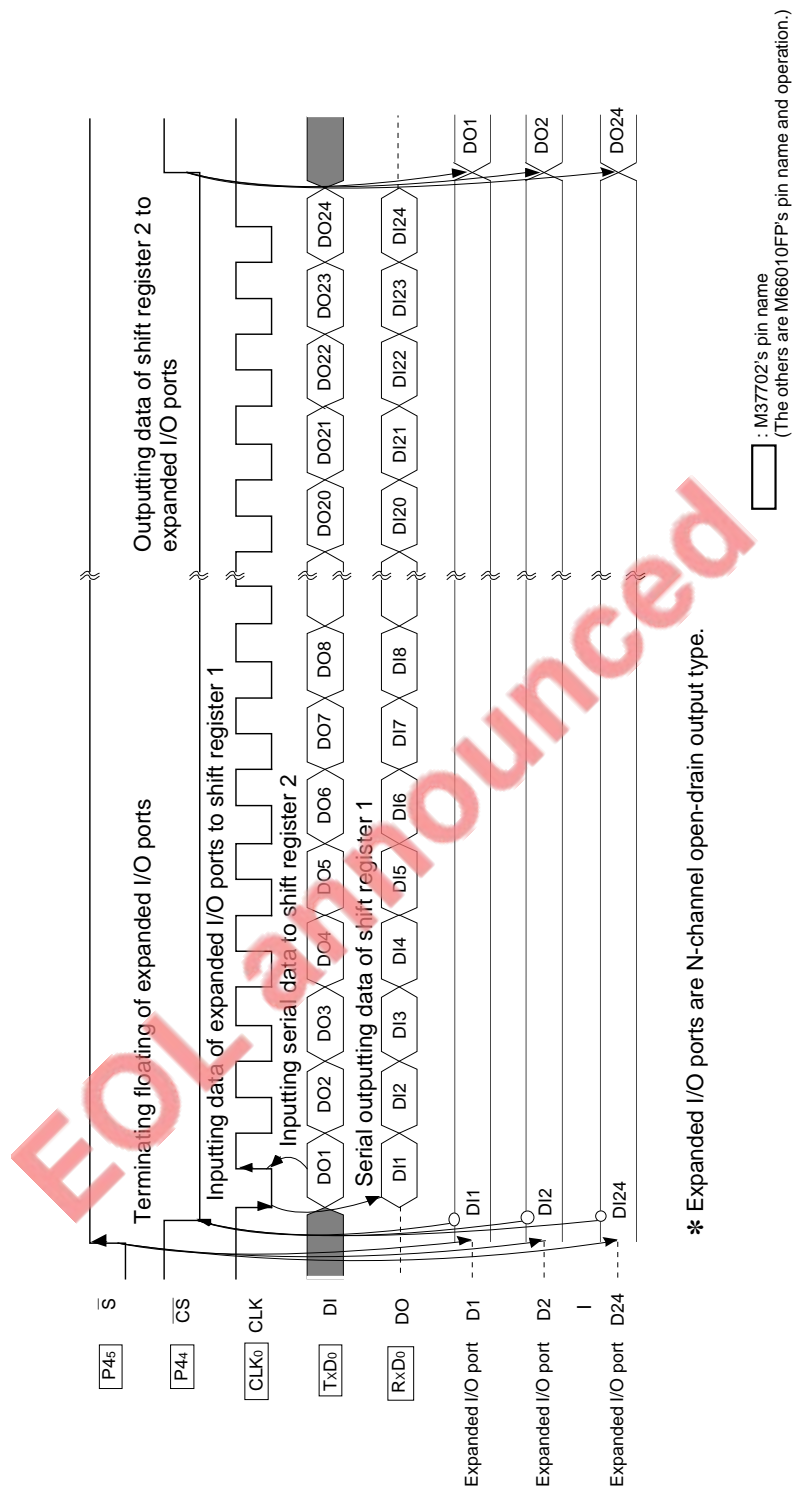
$P4_5$ $\overline{S}$
$P4_4$ $\overline{CS}$
$CLK_0$ CLK
$TxD_0$ DI
$RxD_0$ DO
Expanded I/O port D1
Expanded I/O port D2
|
Expanded I/O port D24

Terminating floating of expanded I/O ports
Inputting data of expanded I/O ports to shift register 1
Inputting serial data to shift register 2
Serial outputting data of shift register 1
Outputting data of shift register 2 to expanded I/O ports

DO1 DO2 DO3 DO4 DO5 DO6 DO7 DO8 DO20 DO21 DO22 DO23 DO24
DI1 DI2 DI3 DI4 DI5 DI6 DI7 DI8 DI20 DI21 DI22 DI23 DI24
DI1 DO1
DI2 DO2
DI24 DO24

EOL announced

✱ Expanded I/O ports are N-channel open-drain output type.

: M37702's pin name
(The others are M66010FP's pin name and operation.)